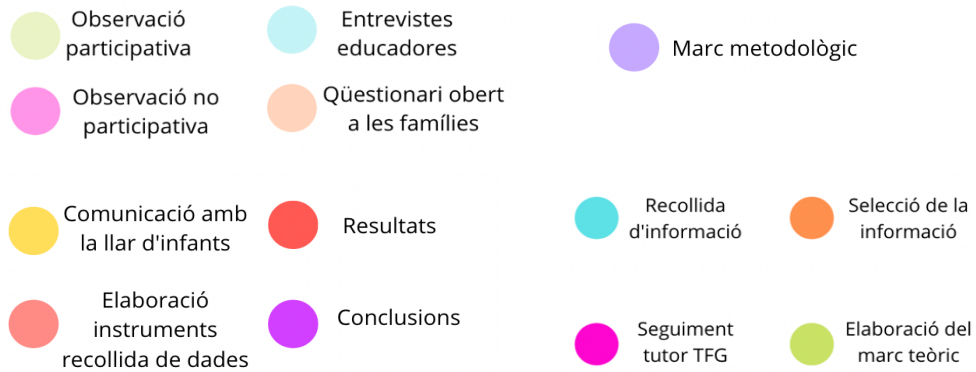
Observació participativa

Entrevistes educadores

Marc metodològic

Observació no participativa

Qüestionari obert a les famílies

Comunicació amb la llar d'infants

Resultats

Recollida d'informació

Selecció de la informació

Elaboració instruments recollida de dades

Conclusions

Seguiment tutor TFG

Elaboració del marc teòric